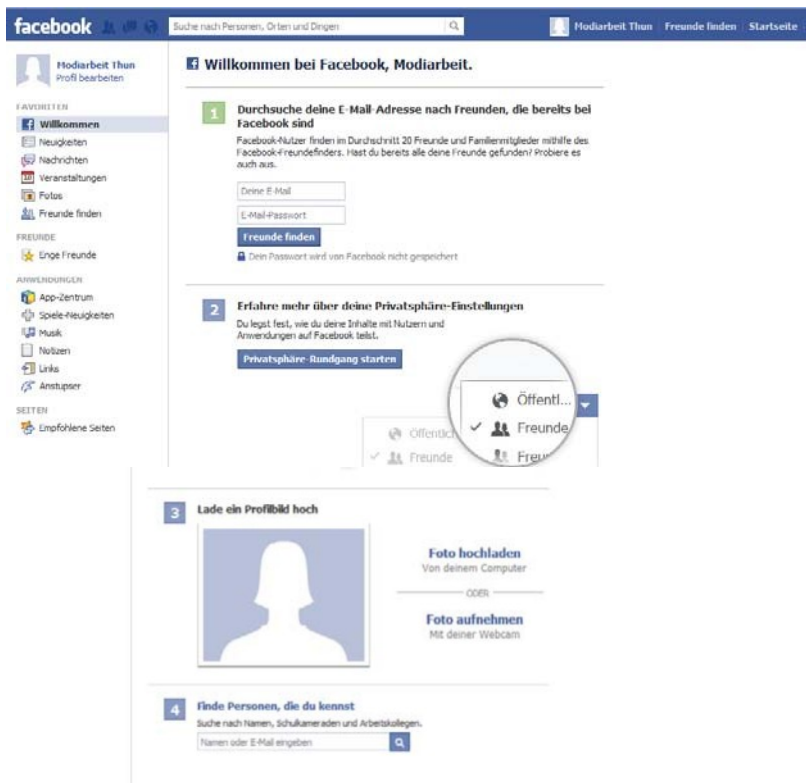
facebook

Suche nach Personen, Orten und Dingen

Modiarbeit Thun | Freunde finden | Startseite

Modiarbeit Thun
Profil bearbeiten

FAVORITEN
Willkommen
Neuigkeiten
Nachrichten
Veranstaltungen
Fotos
Freunde finden

FREUNDE
Enge Freunde

ANWENDUNGEN
App-Zentrum
Spiele-Neuigkeiten
Musik
Notizen
Links
Anstupser

SEITEN
Empfohlene Seiten

Willkommen bei Facebook, Modiarbeit.

1 Durchsuche deine E-Mail-Adresse nach Freunden, die bereits bei Facebook sind

Facebook-Nutzer finden im Durchschnitt 20 Freunde und Familienmitglieder mithilfe des Facebook-Freundefinders. Hast du bereits alle deine Freunde gefunden? Probiere es auch aus.

Deine E-Mail
E-Mail-Passwort
Freunde finden
Dein Passwort wird von Facebook nicht gespeichert

2 Erfahre mehr über deine Privatsphäre-Einstellungen

Du legst fest, wie du deine Inhalte mit Nutzern und Anwendungen auf Facebook teilst.

Privatsphäre-Rundgang starten

Öffentl...
✓ Freunde
Freu
Öffentlich
✓ Freunde

3 Lade ein Profilbild hoch

Foto hochladen
Von deinem Computer
ODER
Foto aufnehmen
Mit deiner Webcam

4 Finde Personen, die du kennst
Suche nach Namen, Schulkameraden und Arbeitskollegen.
Namen oder E-Mail eingeben